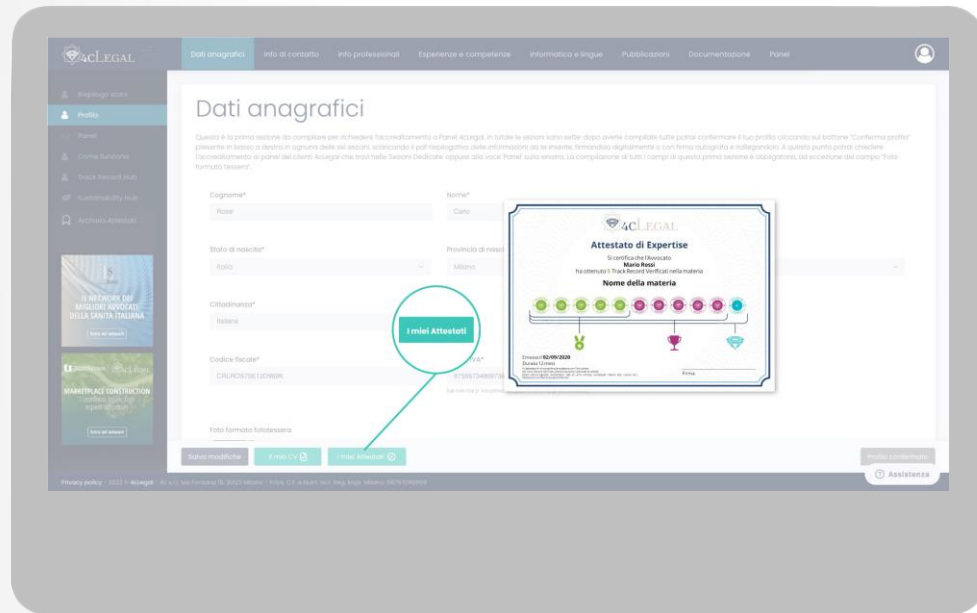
4CLEGAL

Dati anagrafici | Info di contatto | Info professionali | Esperienze e competenze | Informatica e lingue | Pubblicazioni | Documentazione | Panel

Riepilogo stato
Profilo
Panel
Come funziona
Track Record Hub
Sustainability Hub
Archivio Attestati

IL NETWORK DEI MIGLIORI AVVOCATI DELLA SANITÀ ITALIANA
Entra nel network

MARKETPLACE CONSTRUCTION
Entra nel network

Dati anagrafici

Questa è la prima sezione da compilare per richiedere l'accreditamento ai Panel 4cLegal. In totale le sezioni sono sette: dopo averle compilate tutte potrai confermare il tuo profilo cliccando sul bottone "Conferma profilo" presente in basso a destra in ognuna delle sei sezioni, scaricando il pdf riepilogativo delle informazioni da te inserite, firmandolo digitalmente o con firma autografa e ricaricandolo. A questo punto potrai chiedere l'accreditamento ai panel dei clienti 4cLegal che trovi nelle "Sezioni Dedicate" oppure alla voce 'Panel' sulla sinistra. La compilazione di tutti i campi di questa prima sezione è obbligatoria, ad eccezione del campo "Foto formato tessera".

Cognome*
Rossi
Nome*
Carlo
Stato di nascita*
Italia
Provincia di nascita*
Milano
Cittadinanza*
Italiana
Codice fiscale*
CRLRSS75E12D969K
P.IVA*
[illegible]
Foto formato fototessera

I miei Attestati

4CLEGAL
Attestato di Expertise
Si certifica che l'Avvocato
Mario Rossi
ha ottenuto 1 Track Record Verificati nella materia
Nome della materia
Emesso il 02/09/2020
Durata 12 mesi
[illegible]
Firma

Salva modifiche | Il mio CV | I miei Attestati | Profilo confermato
Assistenza

Privacy policy · 2022 © 4cLegal · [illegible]